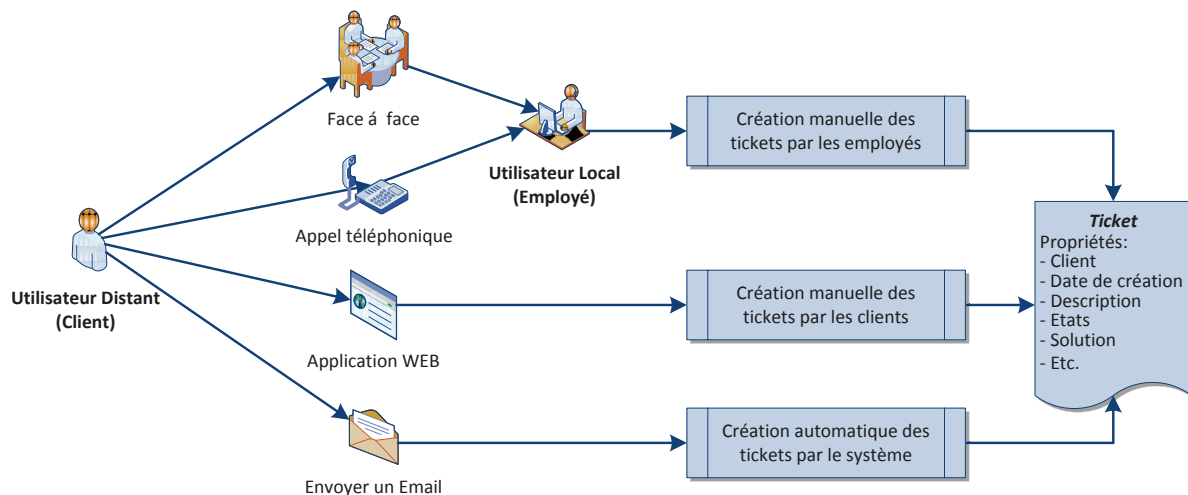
Face á face

Utilisateur Local
(Employé)

Création manuelle des tickets par les employés

Appel téléphonique

Utilisateur Distant
(Client)

Application WEB

Création manuelle des tickets par les clients

Envoyer un Email

Création automatique des tickets par le système

Ticket
Propriétés:
- Client
- Date de création
- Description
- Etats
- Solution
- Etc.